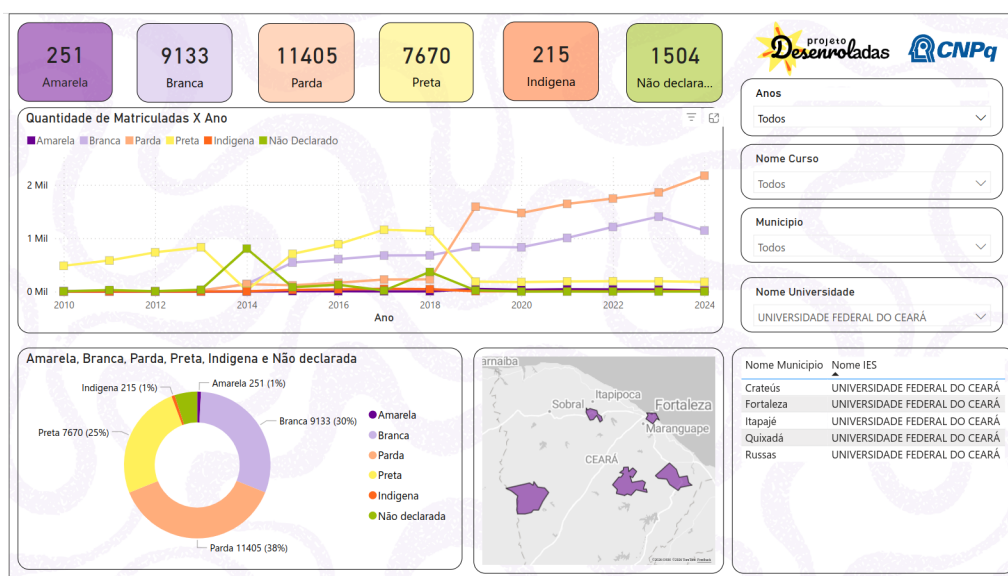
251
Amarela

9133
Branca

11405
Parda

7670
Preta

215
Indigena

1504
Não declara...

Projeto Desenroladas

CNPq

Quantidade de Matriculadas X Ano

Amarela Branca Parda Preta Indigena Não Declarado

2 Mil
1 Mil
0 Mil

2010 2012 2014 2016 2018 2020 2022 2024
Ano

Anos
Todos

Nome Curso
Todos

Municipio
Todos

Nome Universidade
UNIVERSIDADE FEDERAL DO CEARÁ

Amarela, Branca, Parda, Preta, Indigena e Não declarada

Indigena 215 (1%)
Amarela 251 (1%)
Branca 9133 (30%)
Preta 7670 (25%)
Parda 11405 (38%)

Amarela
Branca
Parda
Preta
Indigena
Não declarada

arnaiba
Itapipoca
Sobral
Fortaleza
Maranguape
CEARÁ

| Nome Municipio | Nome IES |
|---|---|
| Crateús | UNIVERSIDADE FEDERAL DO CEARÁ |
| Fortaleza | UNIVERSIDADE FEDERAL DO CEARÁ |
| Itapajé | UNIVERSIDADE FEDERAL DO CEARÁ |
| Quixadá | UNIVERSIDADE FEDERAL DO CEARÁ |
| Russas | UNIVERSIDADE FEDERAL DO CEARÁ |